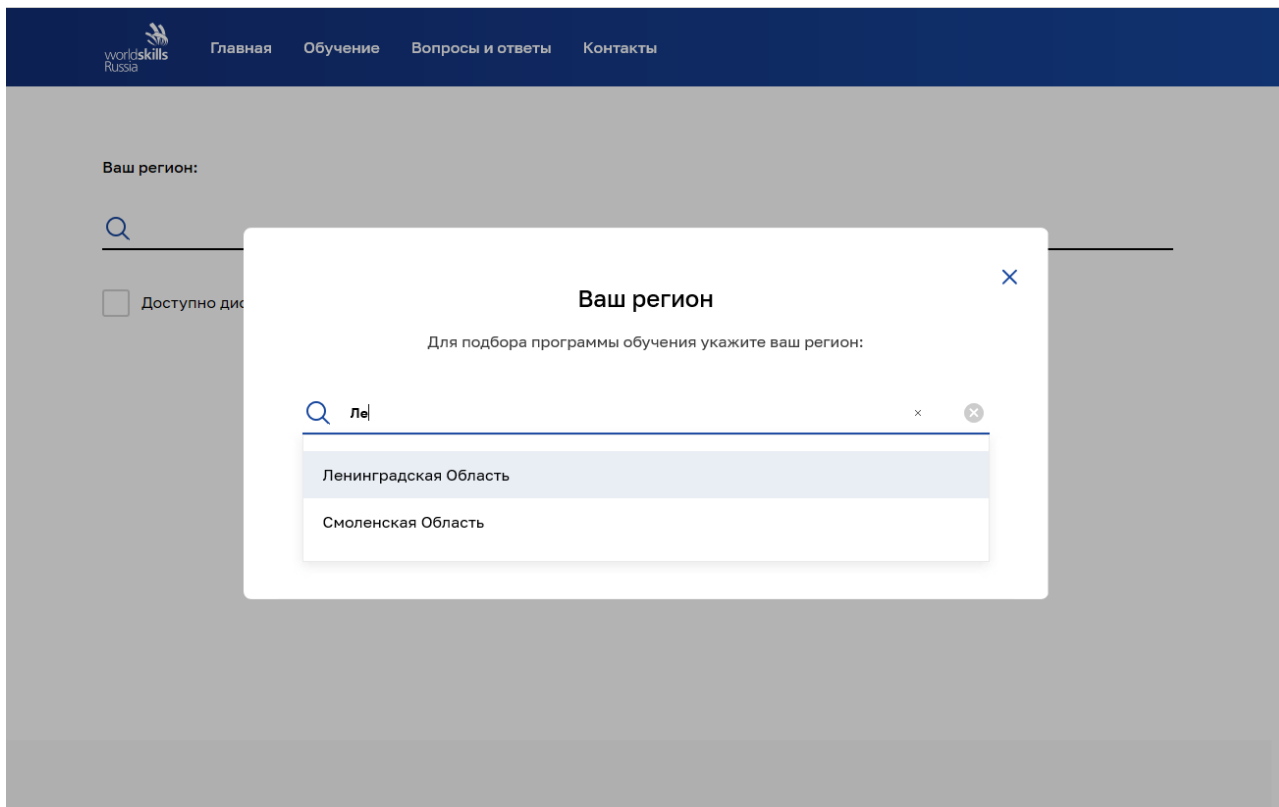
worldskills Russia

Главная Обучение Вопросы и ответы Контакты

Ваш регион:

Доступно дис

Ваш регион

Для подбора программы обучения укажите ваш регион:

Ле

Ленинградская Область

Смоленская Область